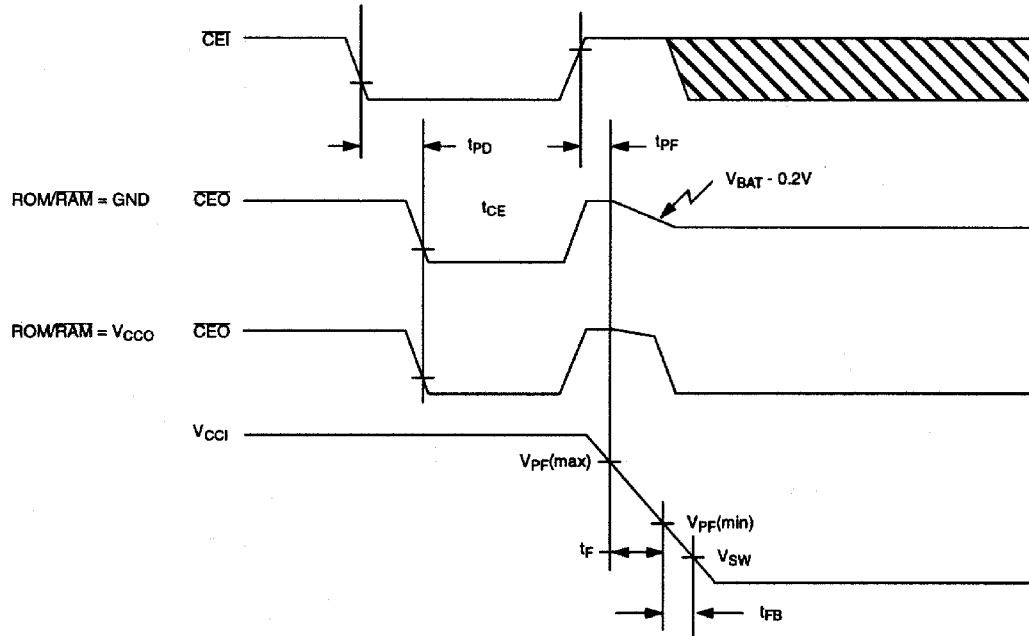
$\overline{CEI}$

$t_{PD}$

$t_{PF}$

$V_{BAT}$ - 0.2V

ROM/$\overline{RAM}$ = GND $\overline{CEO}$

$t_{CE}$

ROM/$\overline{RAM}$ = $V_{CCO}$ $\overline{CEO}$

$V_{CCI}$

$V_{PF}$(max)

$V_{PF}$(min)

$t_F$

$V_{SW}$

$t_{FB}$